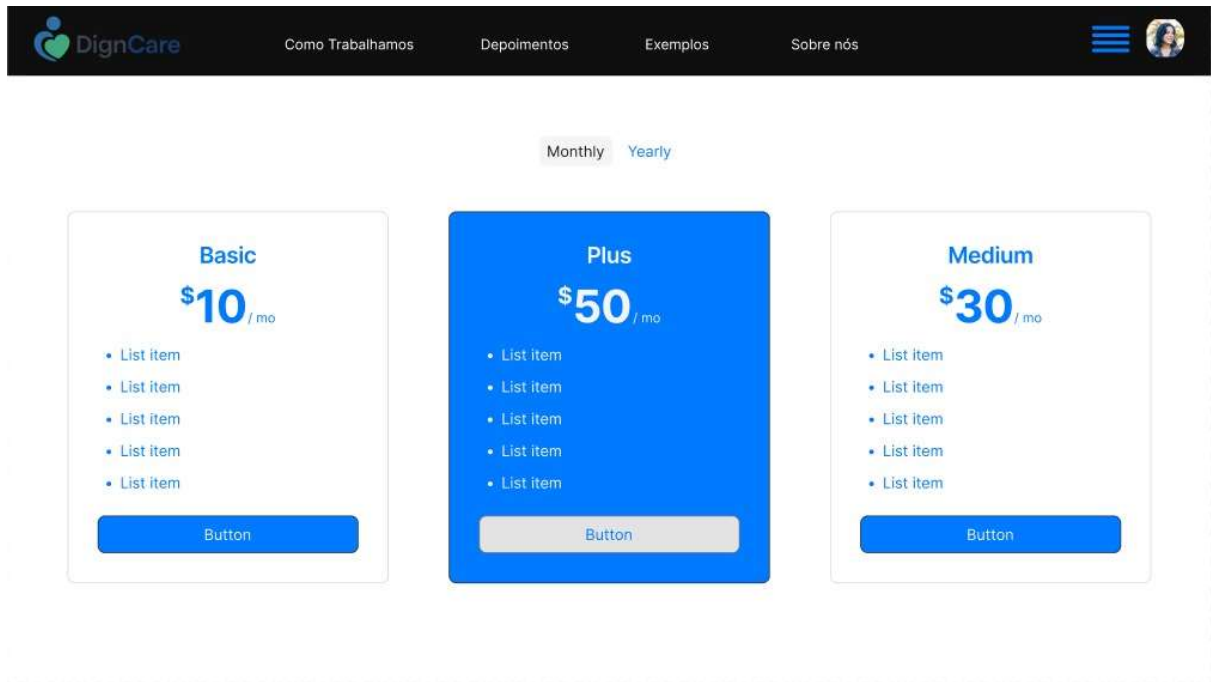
DignCare

Como Trabalhamos Depoimentos Exemplos Sobre nós

Monthly Yearly

Basic

$10 / mo

- List item
- List item
- List item
- List item
- List item

Button

Plus

$50 / mo

- List item
- List item
- List item
- List item
- List item

Button

Medium

$30 / mo

- List item
- List item
- List item
- List item
- List item

Button